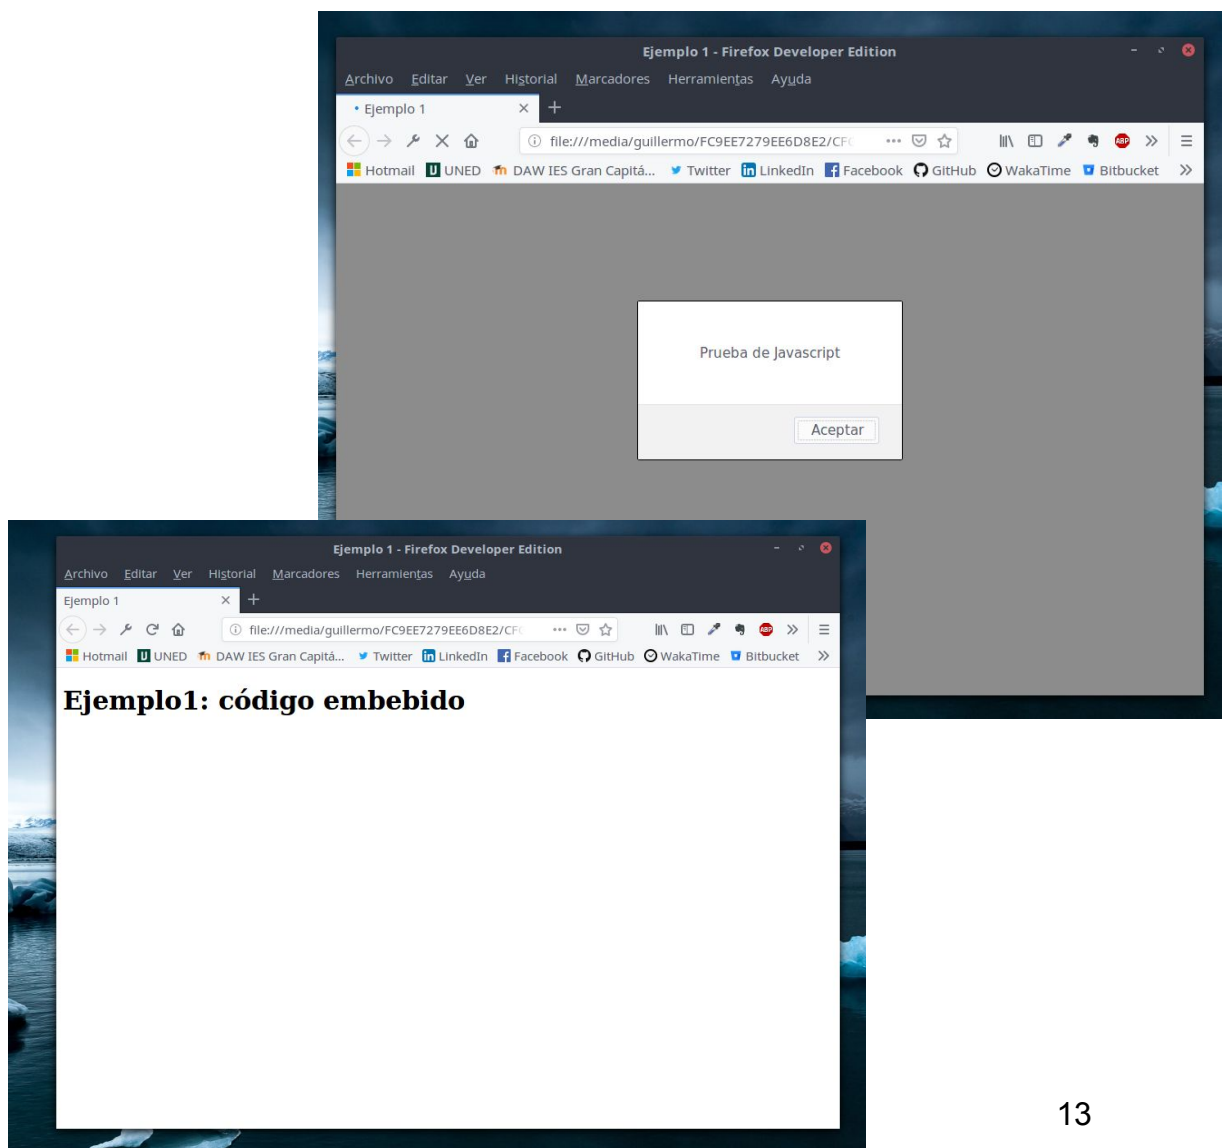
Ejemplo 1 - Firefox Developer Edition

Archivo Editar Ver Historial Marcadores Herramientas Ayuda

• Ejemplo 1 × +

file:///media/guillermo/FC9EE7279EE6D8E2/CF

Hotmail UNED DAW IES Gran Capitá... Twitter LinkedIn Facebook GitHub WakaTime Bitbucket

Prueba de Javascript

Aceptar

Ejemplo 1 - Firefox Developer Edition

Archivo Editar Ver Historial Marcadores Herramientas Ayuda

Ejemplo 1 × +

file:///media/guillermo/FC9EE7279EE6D8E2/CF

Hotmail UNED DAW IES Gran Capitá... Twitter LinkedIn Facebook GitHub WakaTime Bitbucket

Ejemplo1: código embebido

13